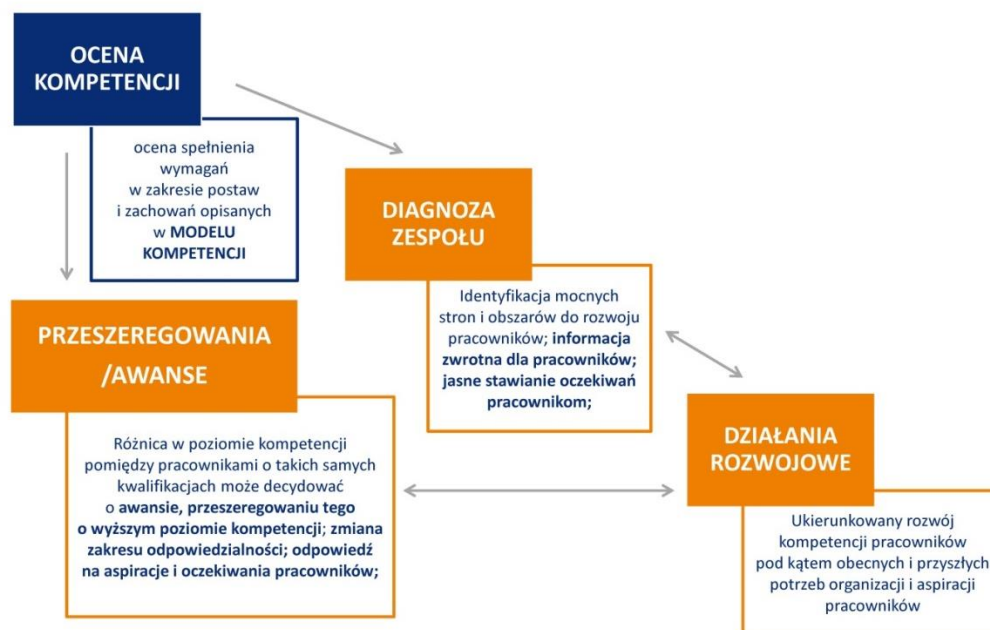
OCENA KOMPETENCJI

ocena spełnienia wymagań w zakresie postaw i zachowań opisanych w MODELU KOMPETENCJI

DIAGNOZA ZESPOŁU

Identyfikacja mocnych stron i obszarów do rozwoju pracowników; informacja zwrotna dla pracowników; jasne stawianie oczekiwań pracownikom;

PRZESZEREGOWANIA /AWANSE

Różnica w poziomie kompetencji pomiędzy pracownikami o takich samych kwalifikacjach może decydować o awansie, przeszeregowaniu tego o wyższym poziomie kompetencji; zmiana zakresu odpowiedzialności; odpowiedź na aspiracje i oczekiwania pracowników;

DZIAŁANIA ROZWOJOWE

Ukierunkowany rozwój kompetencji pracowników pod kątem obecnych i przyszłych potrzeb organizacji i aspiracji pracowników